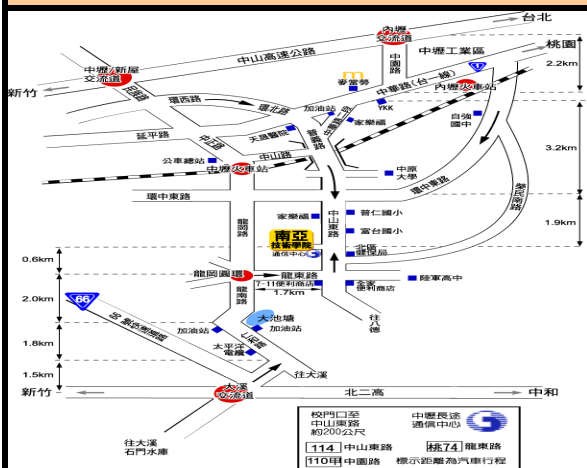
台北
內壢交流道
中山高速公路
中園路
中壢工業區
桃園
1
2.2km
中壢/新屋交流道
麥當勞
中華路(台一線)
新竹
民族路
環西路
環北路
加油站
YKK
內壢火車站
家樂福
自強國中
延平路
天晟醫院
中正路
中山路
新生路
中原大學
3.2km
公車總站
中壢火車站
環中東路
榮民南路
環中東路
龍岡路
家樂福
中山東路
普仁國小
南亞技術學院
通信中心
富台國小
1.9km
北區健保局
0.6km
龍岡圓環
龍東路
陸軍高中
7-11便利商店
1.7km
全家便利商店
2.0km
66
中豐路
往八德
龍南路
大池塘
加油站
加油站
1.8km
太平洋電纜
山東路
往大溪
1.5km
新竹
大溪交流道
北二高
中和
往大溪石門水庫
校門口至中山東路約200公尺
中壢長途通信中心
114 中山東路
桃74 龍東路
110甲 中園路
標示距離為汽車行程